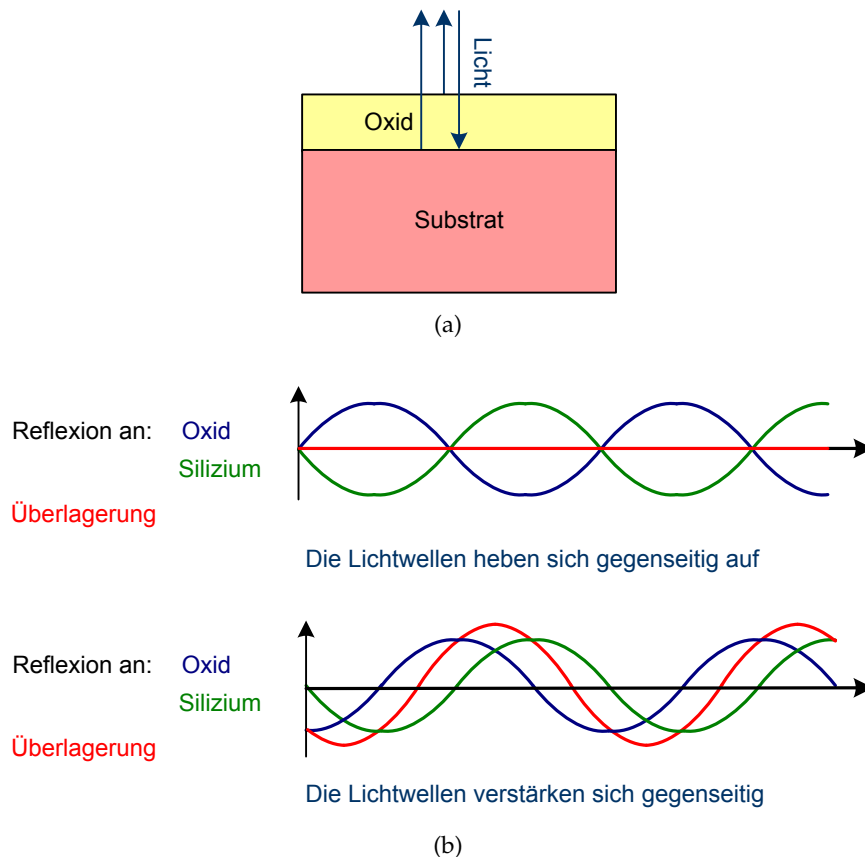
Licht

Oxid

Substrat

(a)

Reflexion an: Oxid

Silizium

Überlagerung

Die Lichtwellen heben sich gegenseitig auf

Reflexion an: Oxid

Silizium

Überlagerung

Die Lichtwellen verstärken sich gegenseitig

(b)